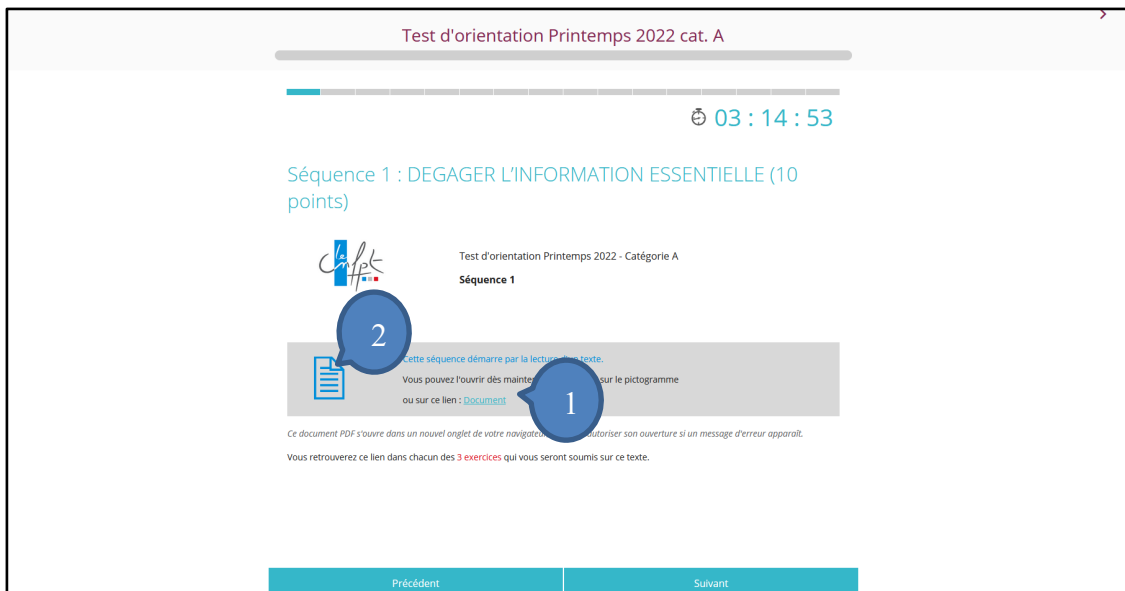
Test d'orientation Printemps 2022 cat. A

03 : 14 : 53

Séquence 1 : DEGAGER L'INFORMATION ESSENTIELLE (10 points)

le cnfpt

Test d'orientation Printemps 2022 - Catégorie A

**Séquence 1**

2

Cette séquence démarre par la lecture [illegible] texte.

Vous pouvez l'ouvrir dès mainte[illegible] sur le pictogramme

ou sur ce lien : Document

1

Ce document PDF s'ouvre dans un nouvel onglet de votre navigate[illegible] autoriser son ouverture si un message d'erreur apparaît.

Vous retrouverez ce lien dans chacun des 3 exercices qui vous seront soumis sur ce texte.

Précédent

Suivant